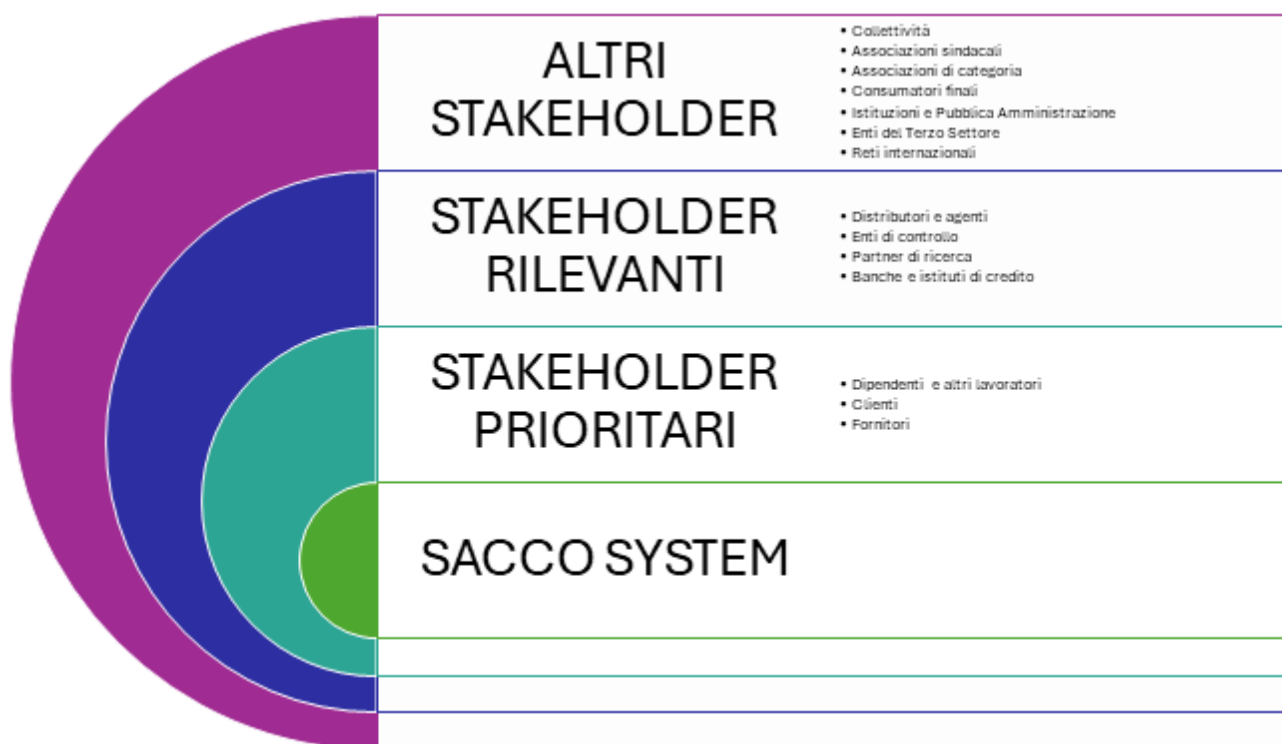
ALTRI STAKEHOLDER

- Collettività
- Associazioni sindacali
- Associazioni di categoria
- Consumatori finali
- Istituzioni e Pubblica Amministrazione
- Enti del Terzo Settore
- Reti internazionali

STAKEHOLDER RILEVANTI

- Distributori e agenti
- Enti di controllo
- Partner di ricerca
- Banche e istituti di credito

STAKEHOLDER PRIORITARI

- Dipendenti e altri lavoratori
- Clienti
- Fornitori

SACCO SYSTEM